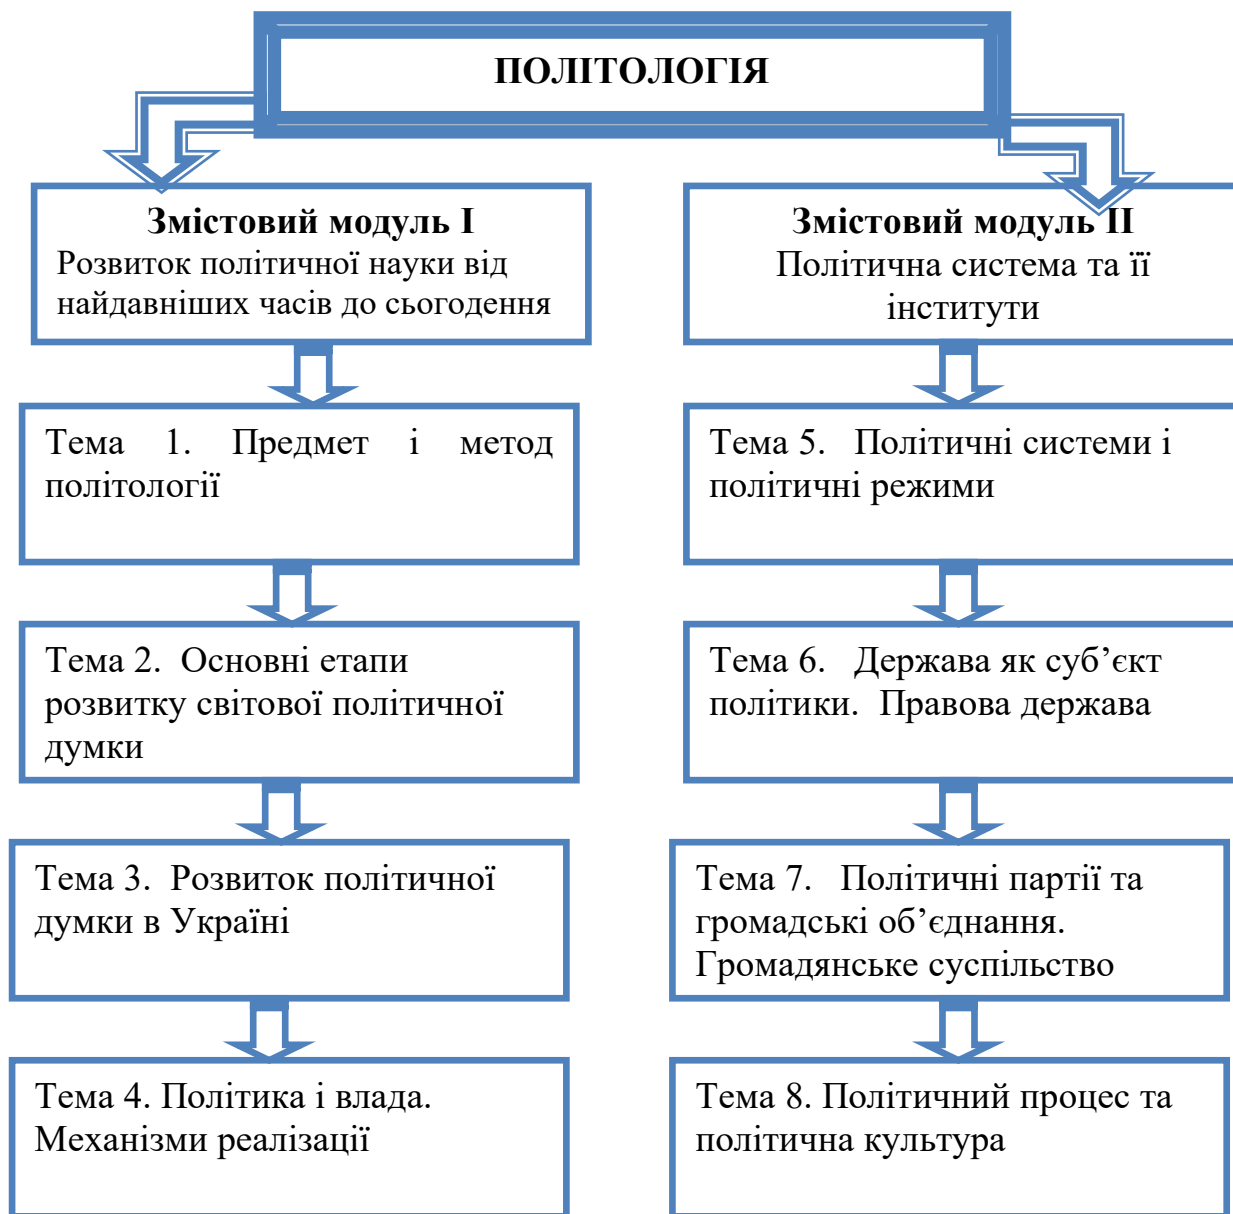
ПОЛІТОЛОГІЯ

Змістовий модуль І
Розвиток політичної науки від найдавніших часів до сьогодення

Тема 1. Предмет і метод політології

Тема 2. Основні етапи розвитку світової політичної думки

Тема 3. Розвиток політичної думки в Україні

Тема 4. Політика і влада. Механізми реалізації

Змістовий модуль ІІ
Політична система та її інститути

Тема 5. Політичні системи і політичні режими

Тема 6. Держава як суб'єкт політики. Правова держава

Тема 7. Політичні партії та громадські об'єднання. Громадянське суспільство

Тема 8. Політичний процес та політична культура